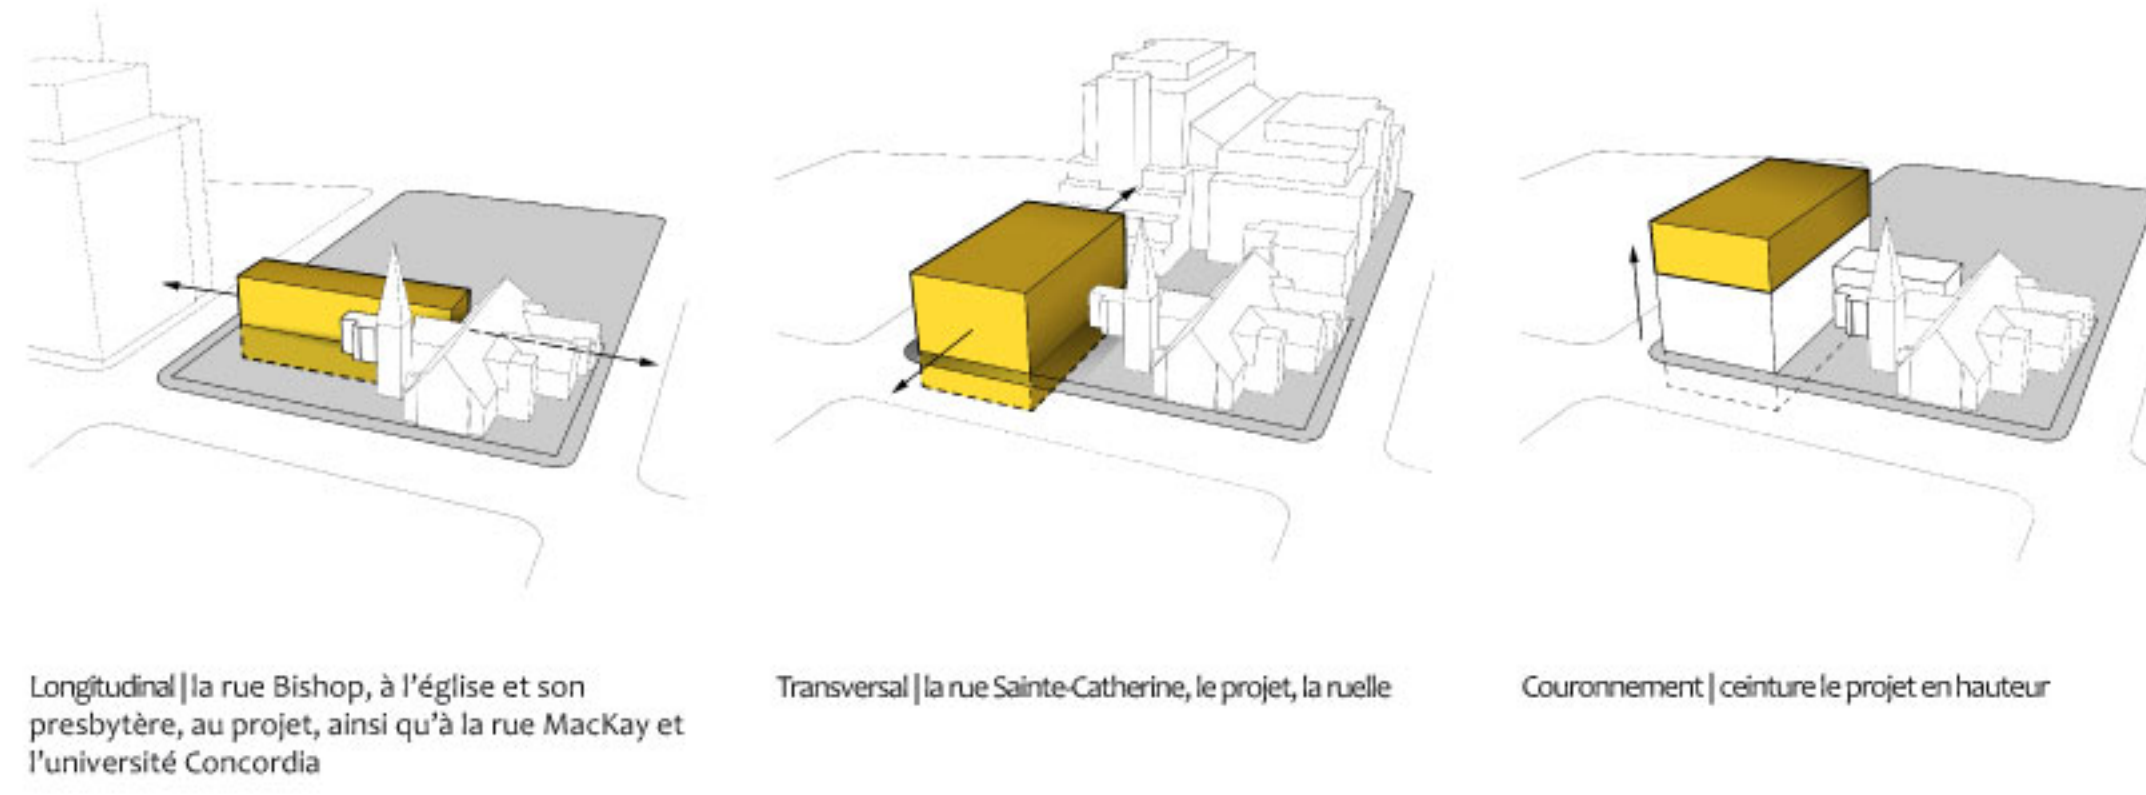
Longitudinal | la rue Bishop, à l'église et son presbytère, au projet, ainsi qu'à la rue MacKay et l'université Concordia

Transversal | la rue Sainte-Catherine, le projet, la ruelle

Couronnement | ceinture le projet en hauteur